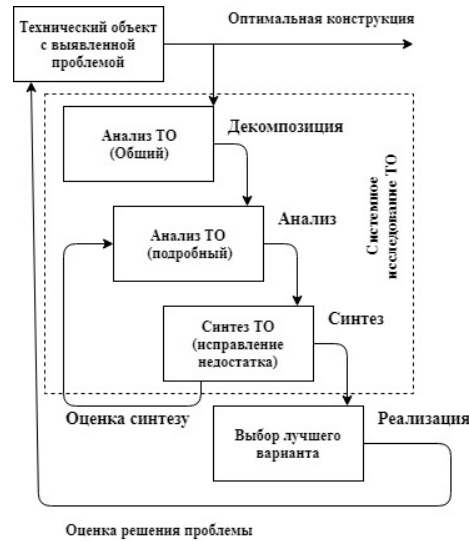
Технический объект с выявленной проблемой

Оптимальная конструкция

Анализ ТО (Общий)

Декомпозиция

Анализ ТО (подробный)

Анализ

Системное исследование ТО

Синтез ТО (исправление недостатка)

Синтез

Оценка синтезу

Реализация

Выбор лучшего варианта

Оценка решения проблемы